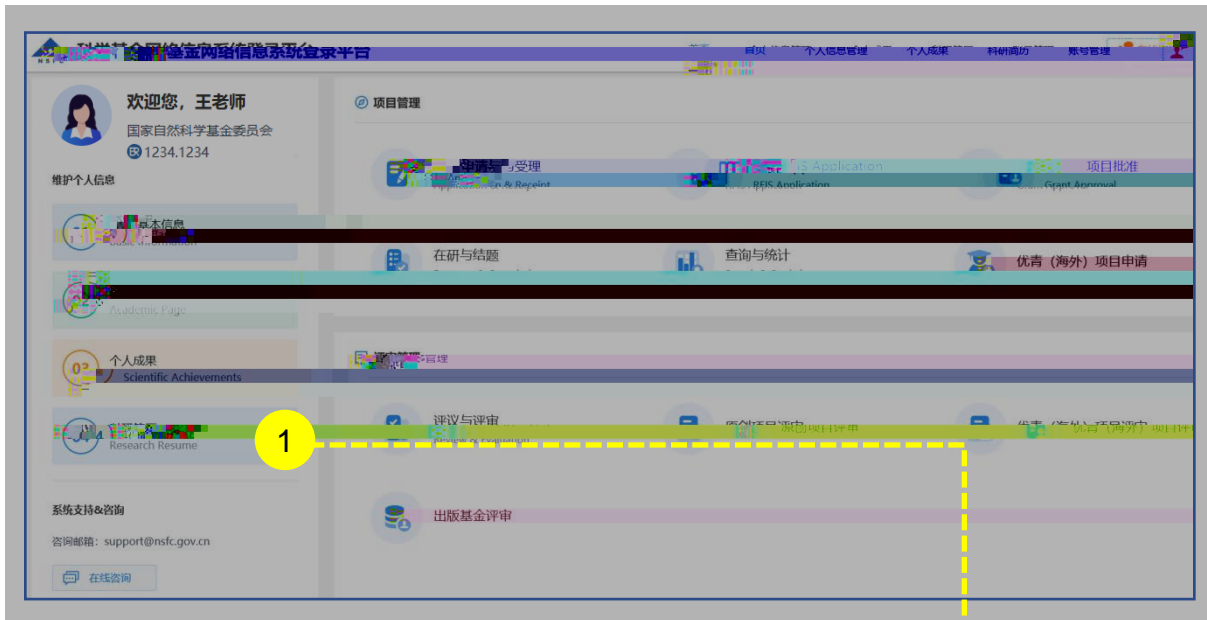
科学基金网络信息系统登录平台

首页 个人信息管理 个人成果 科研简历 账号管理

欢迎您，王老师
国家自然科学基金委员会
1234.1234

维护个人信息

基本信息

Academic Page

个人成果
Scientific Achievements

Research Resume

系统支持&咨询
咨询邮箱：support@nsfc.gov.cn
在线咨询

项目管理

申请与受理
Application & Receipt

RFIS Application

项目批准
Grant Approval

在研与结题

查询与统计

优青（海外）项目申请

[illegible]管理

评议与评审

原创项目评审

优青（海外）项目评审

出版基金评审

1